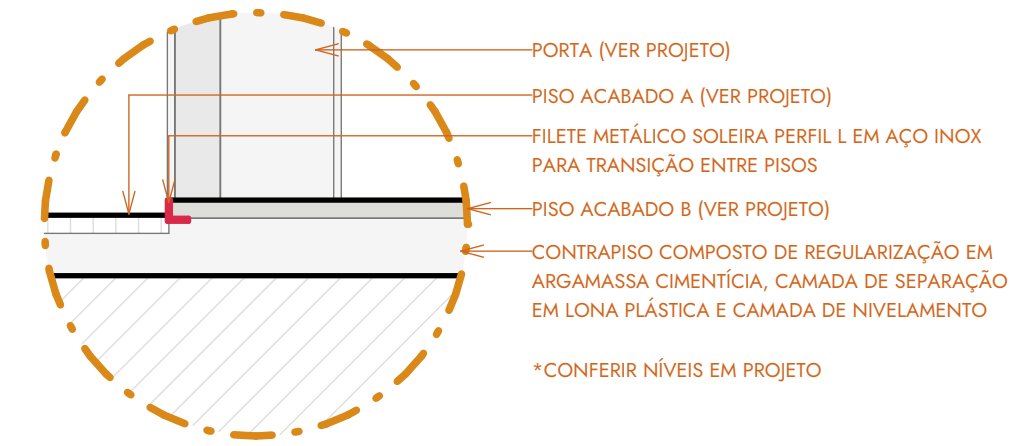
PORTA (VER PROJETO)

PISO ACABADO A (VER PROJETO)

FILETE METÁLICO SOLEIRA PERFIL L EM AÇO INOX PARA TRANSIÇÃO ENTRE PISOS

PISO ACABADO B (VER PROJETO)

CONTRAPISO COMPOSTO DE REGULARIZAÇÃO EM ARGAMASSA CIMENTÍCIA, CAMADA DE SEPARAÇÃO EM LONA PLÁSTICA E CAMADA DE NIVELAMENTO

*CONFERIR NÍVEIS EM PROJETO